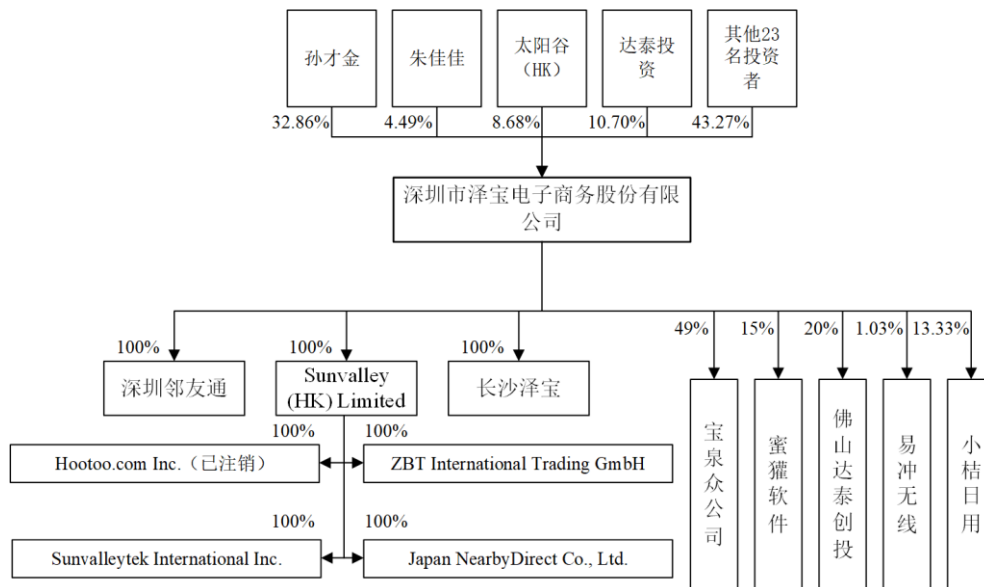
孙才金

朱佳佳

太阳谷（HK）

达泰投资

其他23名投资者

32.86%

4.49%

8.68%

10.70%

43.27%

深圳市泽宝电子商务股份有限公司

100%

深圳邻友通

100%

Sunvalley (HK) Limited

100%

长沙泽宝

49%

宝泉众公司

15%

蜜獾软件

20%

佛山达泰创投

1.03%

易冲无线

13.33%

小桔日用

100%

Hootoo.com Inc.（已注销）

100%

ZBT International Trading GmbH

100%

Sunvalleytek International Inc.

100%

Japan NearbyDirect Co., Ltd.